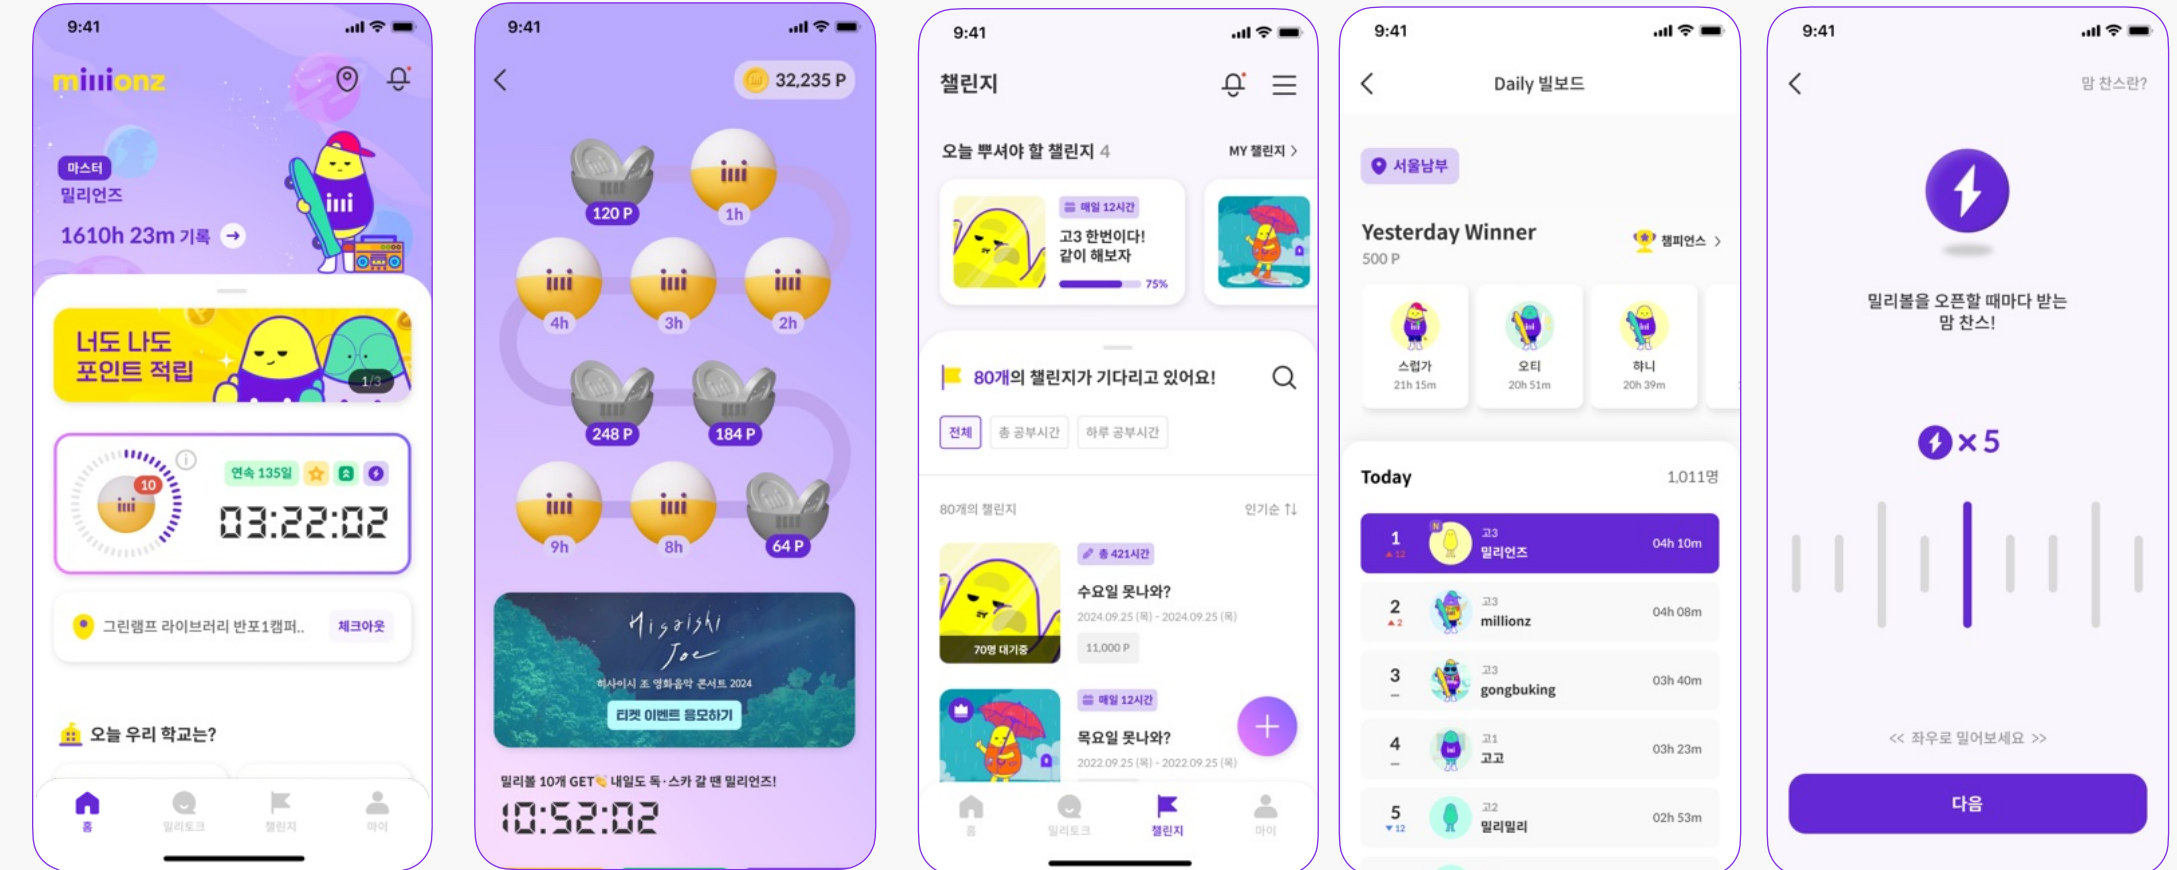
9:41

miilionz

마스터
밀리언즈
1610h 23m 기록

너도 나도
포인트 적립
1/3

10
연속 135일
03:22:02

그린램프 라이브러리 반포1캠퍼..
체크아웃

오늘 우리 학교는?

홈
밀리토크
챌린지
마이

9:41

32,235 P

120 P
1h
4h
3h
2h
248 P
184 P
9h
8h
64 P

Hisaishi Joe
히사이시 조 영화음악 콘서트 2024
티켓 이벤트 응모하기

밀리볼 10개 GET 내일도 독·스카 갈 땐 밀리언즈!
10:52:02

9:41

챌린지

오늘 뿌셔야 할 챌린지 4
MY 챌린지 >

매일 12시간
고3 한번이다! 같이 해보자
75%

80개의 챌린지가 기다리고 있어요!

전체
총 공부시간
하루 공부시간

80개의 챌린지
인기순

총 421시간
수요일 못나와?
2024.09.25 (목) - 2024.09.25 (목)
11,000 P
70명 대기중

매일 12시간
목요일 못나와?
2022.09.25 (목) - 2022.09.25 (목)

홈
밀리토크
챌린지
마이

9:41

Daily 빌보드

서울남부

Yesterday Winner
500 P
챔피언스 >

스럽가
21h 15m
오티
20h 51m
하니
20h 39m

Today
1,011명

| 1 | 고3 밀리언즈 | 04h 10m |
|---|---|---|
| 2 | 고3 millionz | 04h 08m |
| 3 | 고3 gongbuking | 03h 40m |
| 4 | 고1 고고 | 03h 23m |
| 5 | 고2 밀리밀리 | 02h 53m |

9:41

맘 찬스란?

밀리볼을 오픈할 때마다 받는
맘 찬스!

× 5

<< 좌우로 밀어보세요 >>

다음